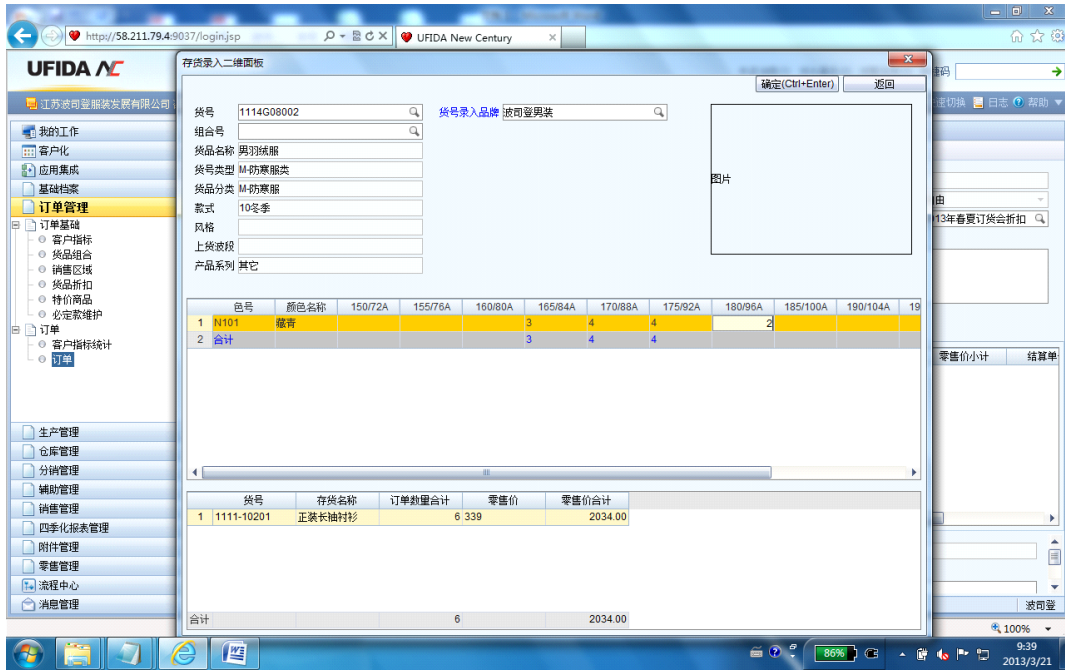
http://58.211.79.4:9037/login.jsp
UFIDA New Century
UFIDA NC
江苏波司登服装发展有限公司
我的工作
客户化
应用集成
基础档案
订单管理
订单基础
客户指标
货品组合
销售区域
货品折扣
特价商品
必定款维护
订单
客户指标统计
订单
生产管理
仓库管理
分销管理
辅助管理
销售管理
四季化报表管理
附件管理
零售管理
流程中心
消息管理

存货录入二维面板
确定(Ctrl+Enter)
返回
货号 1114G08002
货号录入品牌 波司登男装
组合号
货品名称 男羽绒服
货号类型 M-防寒服类
货品分类 M-防寒服
款式 10冬季
风格
上货波段
产品系列 其它
图片

| | 色号 | 颜色名称 | 150/72A | 155/76A | 160/80A | 165/84A | 170/88A | 175/92A | 180/96A | 185/100A | 190/104A | 19 |
|---|---|---|---|---|---|---|---|---|---|---|---|---|
| 1 | N101 | 藏青 | | | | 3 | 4 | 4 | 2 | | | |
| 2 | 合计 | | | | | 3 | 4 | 4 | | | | |

| | 货号 | 存货名称 | 订单数量合计 | 零售价 | 零售价合计 |
|---|---|---|---|---|---|
| 1 | 1111-10201 | 正装长袖衬衫 | 6 | 339 | 2034.00 |
| 合计 | | | 6 | | 2034.00 |

码
速切换 日志 帮助
由
13年春夏订货会折扣
零售价小计
结算单
波司登
100%
86%
9:39
2013/3/21